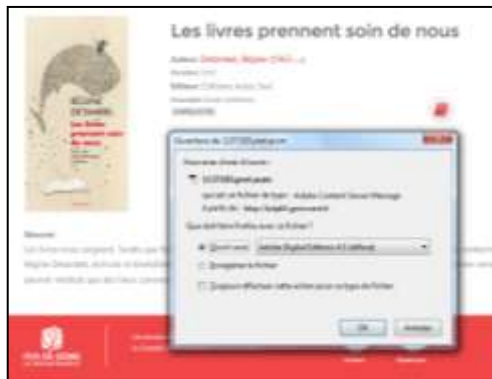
Les livres prennent soin de nous

Auteur: Détambel, Régine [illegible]

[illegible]

RÉGINE DETAMBEL
Les livres prennent soin de nous

Ouverture de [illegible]

Vous avez choisi d'ouvrir :

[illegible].acsm

qui est un fichier de type : Adobe Content Server Message

à partir de : http://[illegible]

Que doit faire Firefox avec ce fichier ?

Ouvrir avec Adobe Digital Editions 4.5 (défaut)

Enregistrer le fichier

Toujours effectuer cette action pour ce type de fichier

OK Annuler

Résumé

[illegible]

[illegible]